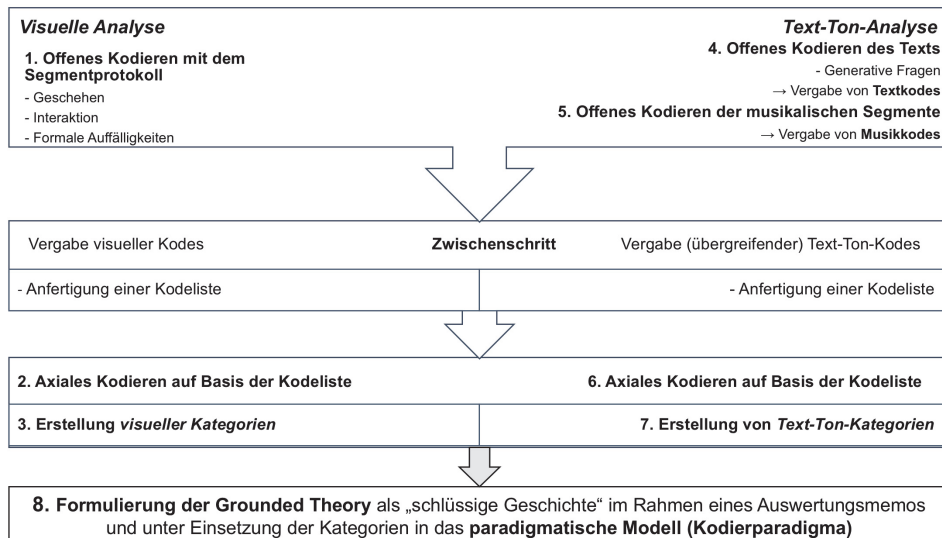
*Visuelle Analyse*

**1. Offenes Kodieren mit dem Segmentprotokoll**

- Geschehen
- Interaktion
- Formale Auffälligkeiten

*Text-Ton-Analyse*

**4. Offenes Kodieren des Texts**

- Generative Fragen

→ Vergabe von **Textkodes**

**5. Offenes Kodieren der musikalischen Segmente**

→ Vergabe von **Musikkodes**

Vergabe visueller Kodes

**Zwischenschritt**

Vergabe (übergreifender) Text-Ton-Kodes

- Anfertigung einer Kodeliste

- Anfertigung einer Kodeliste

**2. Axiales Kodieren auf Basis der Kodeliste**

**6. Axiales Kodieren auf Basis der Kodeliste**

**3. Erstellung *visueller Kategorien***

**7. Erstellung von *Text-Ton-Kategorien***

**8. Formulierung der Grounded Theory** als „schlüssige Geschichte" im Rahmen eines Auswertungsmemos und unter Einsetzung der Kategorien in das **paradigmatische Modell (Kodierparadigma)**